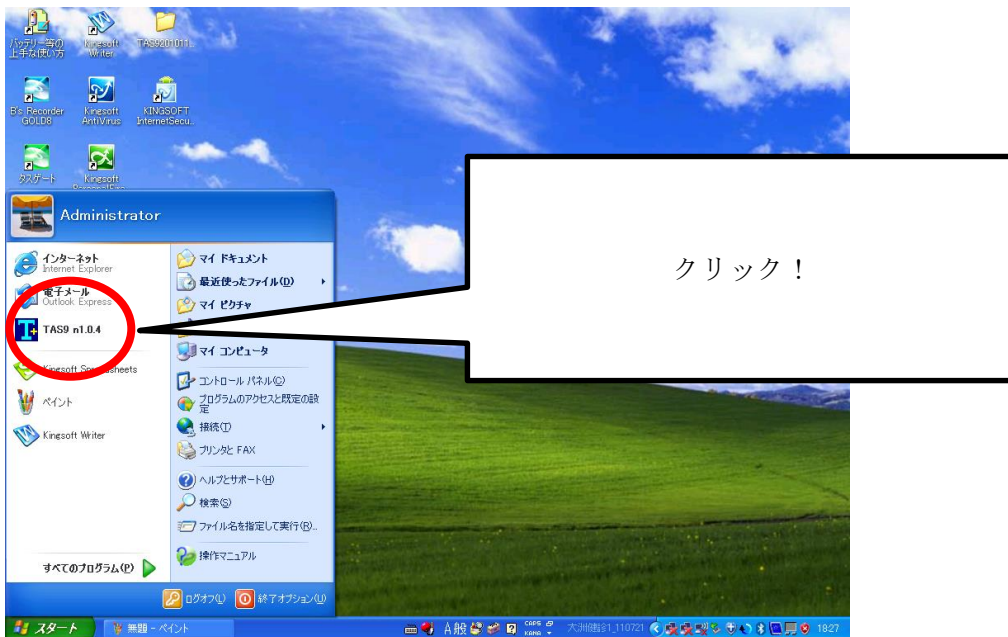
バッテリー等の上手な使い方

Kingsoft Writer

TAS9201011

B's Recorder GOLD8

Kingsoft AntiVirus

KINGSOFT InternetSecu...

タスゲート

Kingsoft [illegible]

Administrator

インターネット
Internet Explorer

電子メール
Outlook Express

TAS9 n1.0.4

Kingsoft Spreadsheets

ペイント

Kingsoft Writer

すべてのプログラム(P)

マイ ドキュメント

最近使ったファイル(D)

マイ ピクチャ

マイ コンピュータ

コントロール パネル(C)

プログラムのアクセスと既定の設定

接続(T)

プリンタと FAX

ヘルプとサポート(H)

検索(S)

ファイル名を指定して実行(R)...

操作マニュアル

ログオフ(L)

終了オプション(U)

クリック！

スタート

無題 - ペイント

A 般

CAPS KANA

大洲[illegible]1_110721

18:27